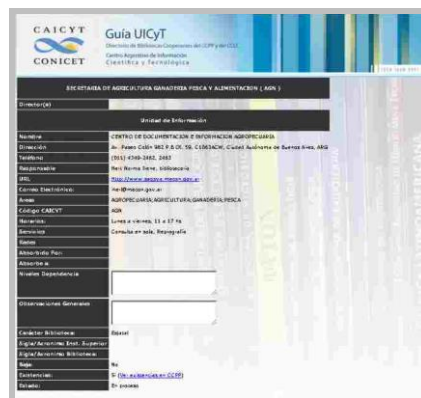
CAICYT

CONICET

Guía UICyT

Directorio de Bibliotecas Cooperantes del CCPP y del CCC
Centro Argentino de Información Científica y Tecnológica

SECRETARIA DE AGRICULTURA GANADERIA PESCA Y ALIMENTACION ( AGN )

| Director(a) | |
|---|---|
| | Unidad de Información |
| Nombre | CENTRO DE DOCUMENTACION E INFORMACION AGROPECUARIA |
| Dirección | Av. Paseo Colón 982 P.B Of. 56, C1063ACW, Ciudad Autónoma de Buenos Aires, ARG |
| Teléfono | (011) 4349-2482, 2483 |
| Responsable | Mori Norma Irene, bibliotecaria |
| URL | http://www.sagpya.mecon.gov.ar |
| Correo Electrónico | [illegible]@mecon.gov.ar |
| Áreas | AGROPECUARIA;AGRICULTURA;GANADERIA;PESCA |
| Código CAICYT | AGN |
| Horarios | Lunes a viernes, 11 a 17 hs |
| Servicios | Consulta en sala, Reprografía |
| Redes | |
| Absorbido Por | |
| Absorbe a | |
| Niveles Dependencia | |
| Observaciones Generales | |
| Carácter Biblioteca | Estatal |
| Sigla/Acrónimo Inst. Superior | |
| Sigla/Acrónimo Biblioteca | |
| Baja | No |
| Existencias | SI (Ver existencias en CCPP) |
| Estado | En proceso |